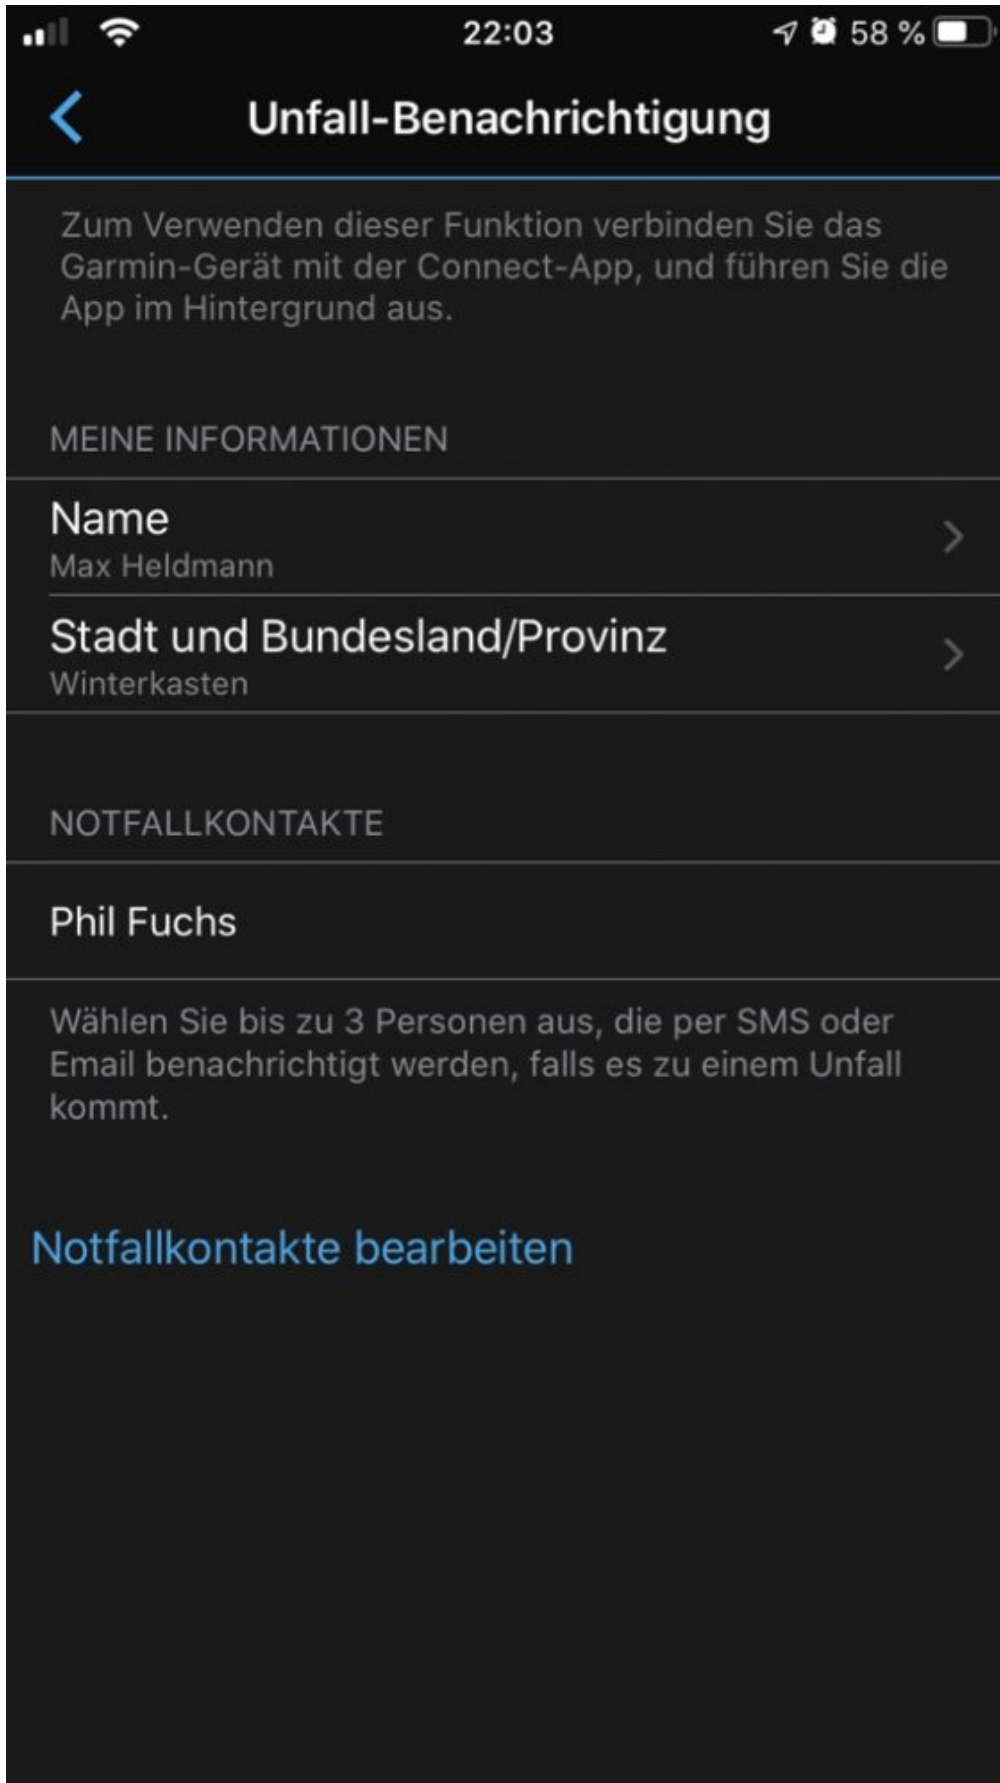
22:03
58 %

Unfall-Benachrichtigung

Zum Verwenden dieser Funktion verbinden Sie das Garmin-Gerät mit der Connect-App, und führen Sie die App im Hintergrund aus.

MEINE INFORMATIONEN

Name
Max Heldmann

Stadt und Bundesland/Provinz
Winterkasten

NOTFALLKONTAKTE

Phil Fuchs

Wählen Sie bis zu 3 Personen aus, die per SMS oder Email benachrichtigt werden, falls es zu einem Unfall kommt.

Notfallkontakte bearbeiten